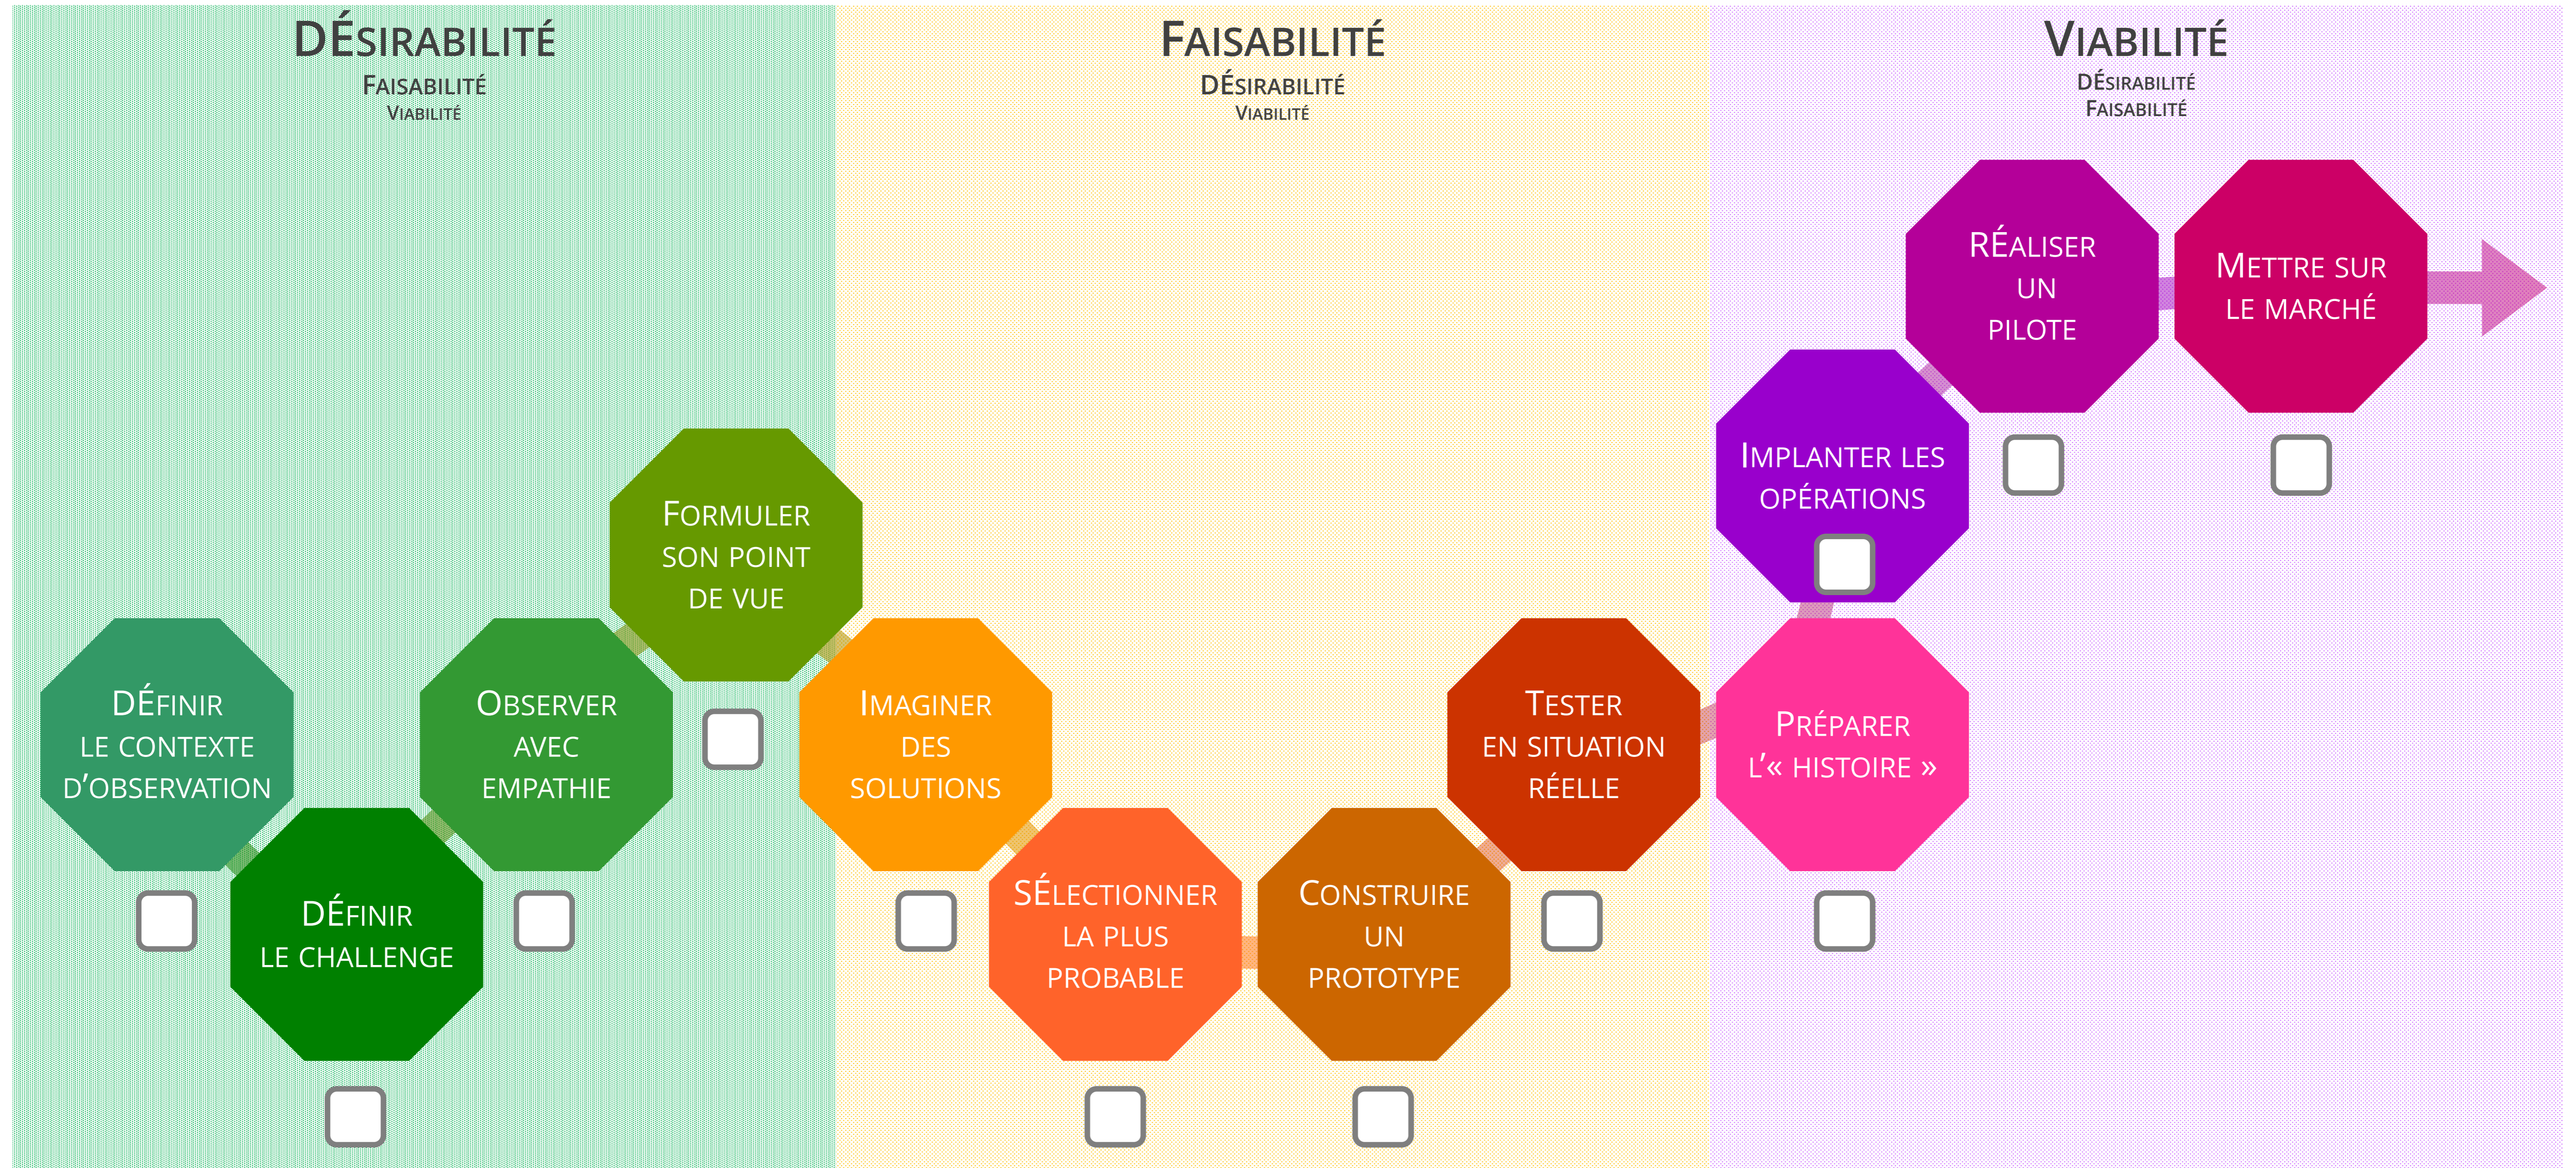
DÉSIRABILITÉ
FAISABILITÉ
VIABILITÉ

FAISABILITÉ
DÉSIRABILITÉ
VIABILITÉ

VIABILITÉ
DÉSIRABILITÉ
FAISABILITÉ

DÉFINIR LE CONTEXTE D'OBSERVATION

DÉFINIR LE CHALLENGE

OBSERVER AVEC EMPATHIE

FORMULER SON POINT DE VUE

IMAGINER DES SOLUTIONS

SÉLECTIONNER LA PLUS PROBABLE

CONSTRUIRE UN PROTOTYPE

TESTER EN SITUATION RÉELLE

PRÉPARER L'« HISTOIRE »

IMPLANTER LES OPÉRATIONS

RÉALISER UN PILOTE

METTRE SUR LE MARCHÉ